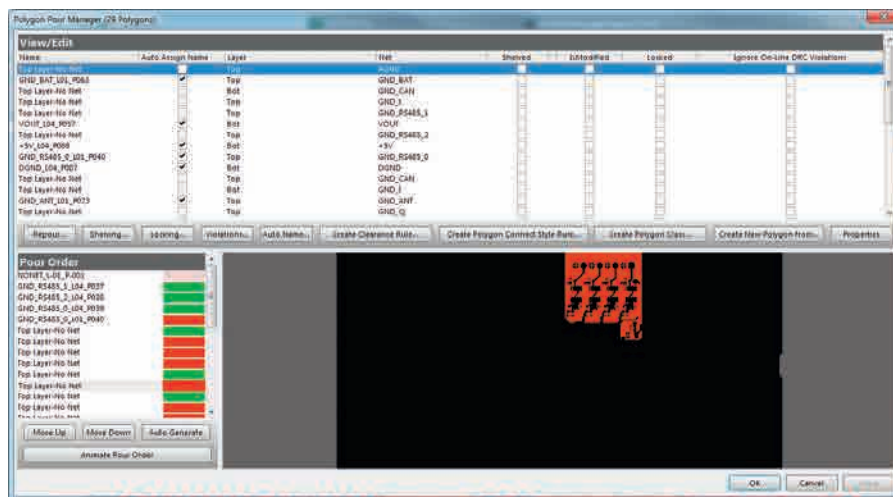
Polygon Pour Manager (28 Polygons)

View/Edit

| Name | Auto Assign Name | Layer | Net | Shelved | IsModified | Locked | Ignore On-Line DRC Violations |
|---|---|---|---|---|---|---|---|
| Top Layer-No Net | | Top | AGND | | | | |
| GND_BAT_L01_P063 | ✔ | Top | GND_BAT | | | | |
| Top Layer-No Net | | Bot | GND_CAN | | | | |
| Top Layer-No Net | | Top | GND_1 | | | | |
| Top Layer-No Net | | Top | GND_RS485_1 | | | | |
| VOUT_L04_P057 | ✔ | Bot | VOUT | | | | |
| Top Layer-No Net | | Top | GND_RS485_2 | | | | |
| +5V_L04_P088 | ✔ | Bot | +5V | | | | |
| GND_RS485_0_L01_P040 | ✔ | Top | GND_RS485_0 | | | | |
| DGND_L04_P007 | ✔ | Bot | DGND | | | | |
| Top Layer-No Net | | Top | GND_CAN | | | | |
| Top Layer-No Net | | Bot | GND_I | | | | |
| GND_ANT_L01_P073 | ✔ | Top | GND_ANT | | | | |
| Top Layer-No Net | | Top | GND_Q | | | | |

Repour... Shelving... Locking... Violations... Auto Name... Create Clearance Rule... Create Polygon Connect Style Rule... Create Polygon Class... Create New Polygon from... Properties

Pour Order
NONET_L-01_P-001
GND_RS485_1_L04_P037
GND_RS485_2_L04_P038
GND_RS485_0_L04_P039
GND_RS485_0_L01_P040
Top Layer-No Net
Top Layer-No Net
Top Layer-No Net
Top Layer-No Net
Top Layer-No Net
Top Layer-No Net
Top Layer-No Net
Top Layer-No Net

Move Up Move Down Auto Generate
Animate Pour Order

OK Cancel Apply